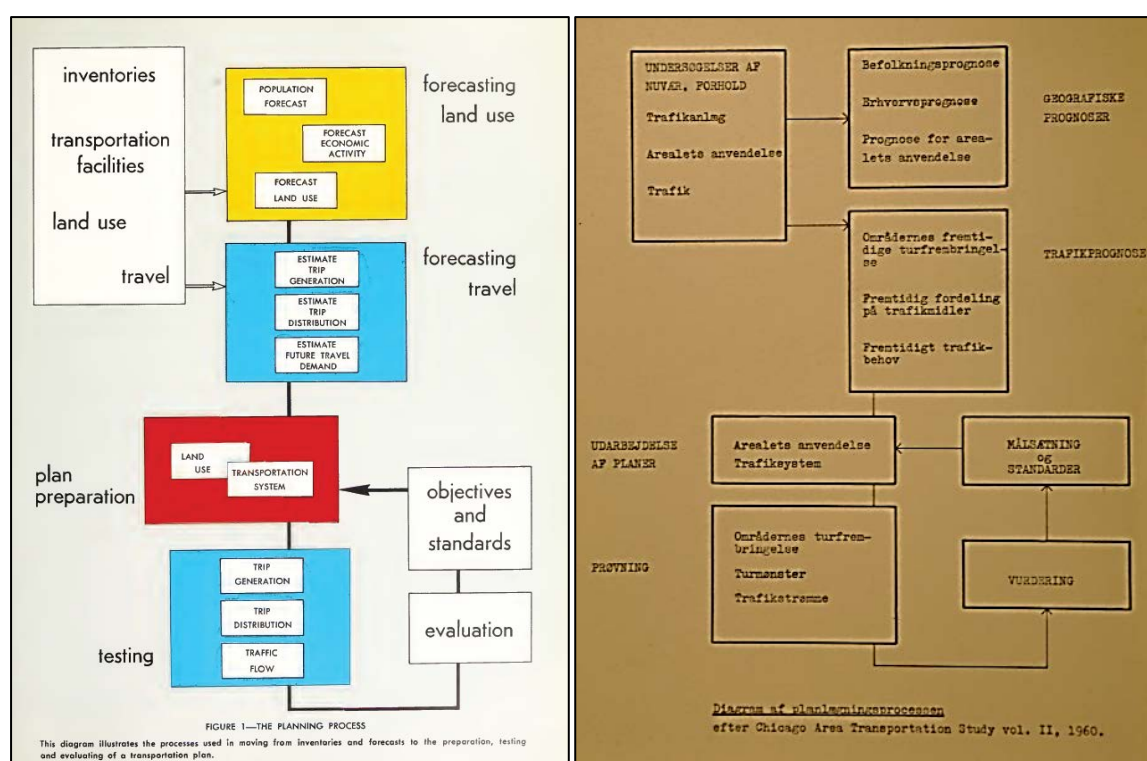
inventories

transportation facilities

land use

travel

POPULATION FORECAST

FORECAST ECONOMIC ACTIVITY

FORECAST LAND USE

forecasting land use

ESTIMATE TRIP GENERATION

ESTIMATE TRIP DISTRIBUTION

ESTIMATE FUTURE TRAVEL DEMAND

forecasting travel

plan preparation

LAND USE

TRANSPORTATION SYSTEM

objectives and standards

TRIP GENERATION

TRIP DISTRIBUTION

TRAFFIC FLOW

testing

evaluation

FIGURE 1—THE PLANNING PROCESS

This diagram illustrates the processes used in moving from inventories and forecasts to the preparation, testing and evaluating of a transportation plan.

UNDERSOGELSER AF NUVÆR. FORHOLD

Trafikanlæg

Arealets anvendelse

Trafik

Befolkningsprognose

Erhvervsprognose

Prognose for arealets anvendelse

GEOGRAFISKE PROGNOSER

Områdernes fremtidige turfrembringelse

Fremtidig fordeling på trafikmidler

Fremtidigt trafikbehov

TRAFIKPROGNOSE

UDARBEJDELSE AF PLANER

Arealets anvendelse Trafiksystem

MÅLSÆTNING og STANDARDER

PRØVNING

Områdernes turfrembringelse

Turmønster

Trafikstrømme

VURDERING

Diagram af planlægningsprocessen

efter Chicago Area Transportation Study vol. II, 1960.